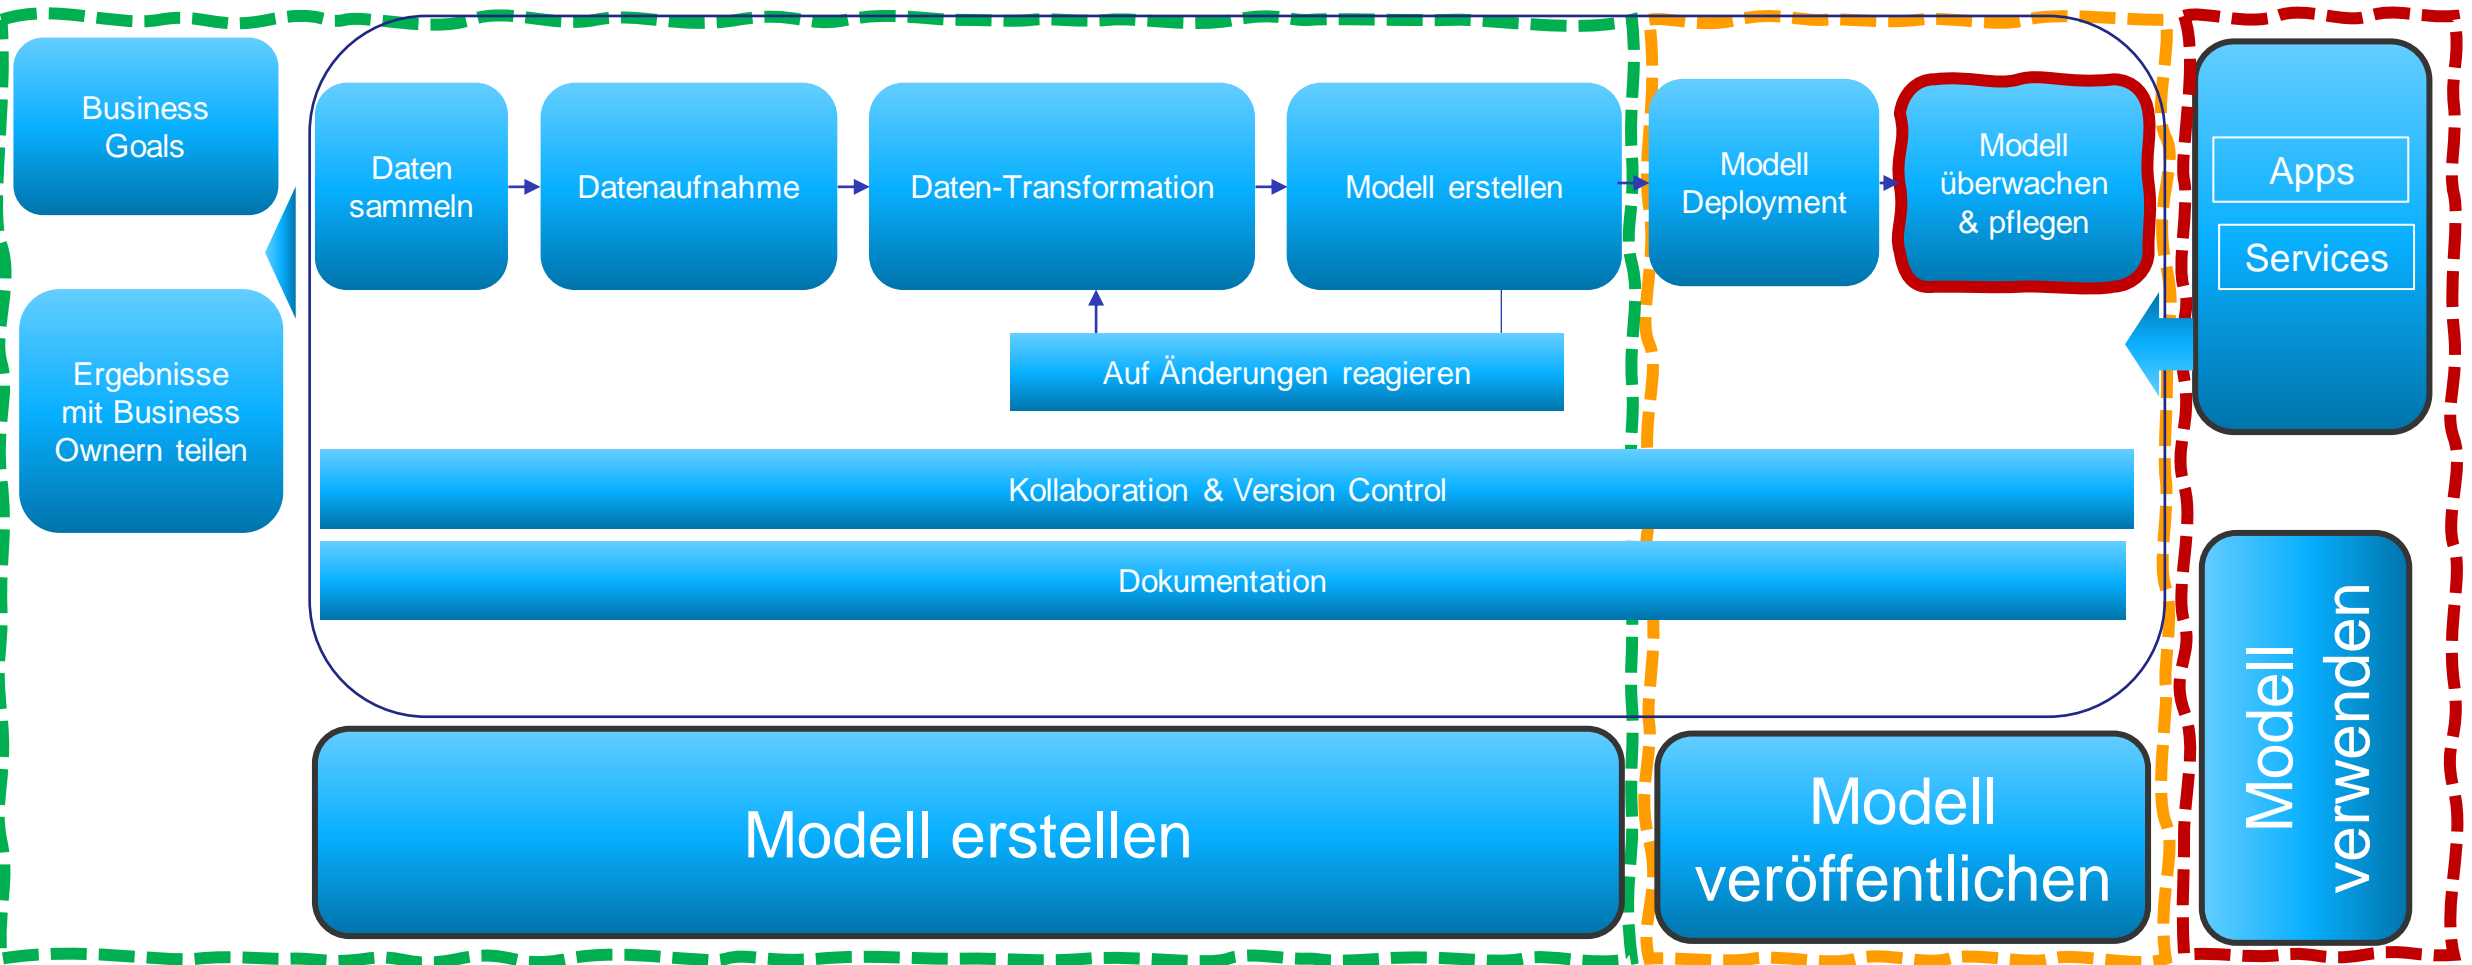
Business Goals

Ergebnisse mit Business Ownern teilen

Daten sammeln

Datenaufnahme

Daten-Transformation

Modell erstellen

Modell Deployment

Modell überwachen & pflegen

Apps

Services

Auf Änderungen reagieren

Kollaboration & Version Control

Dokumentation

Modell erstellen

Modell veröffentlichen

Modell verwenden